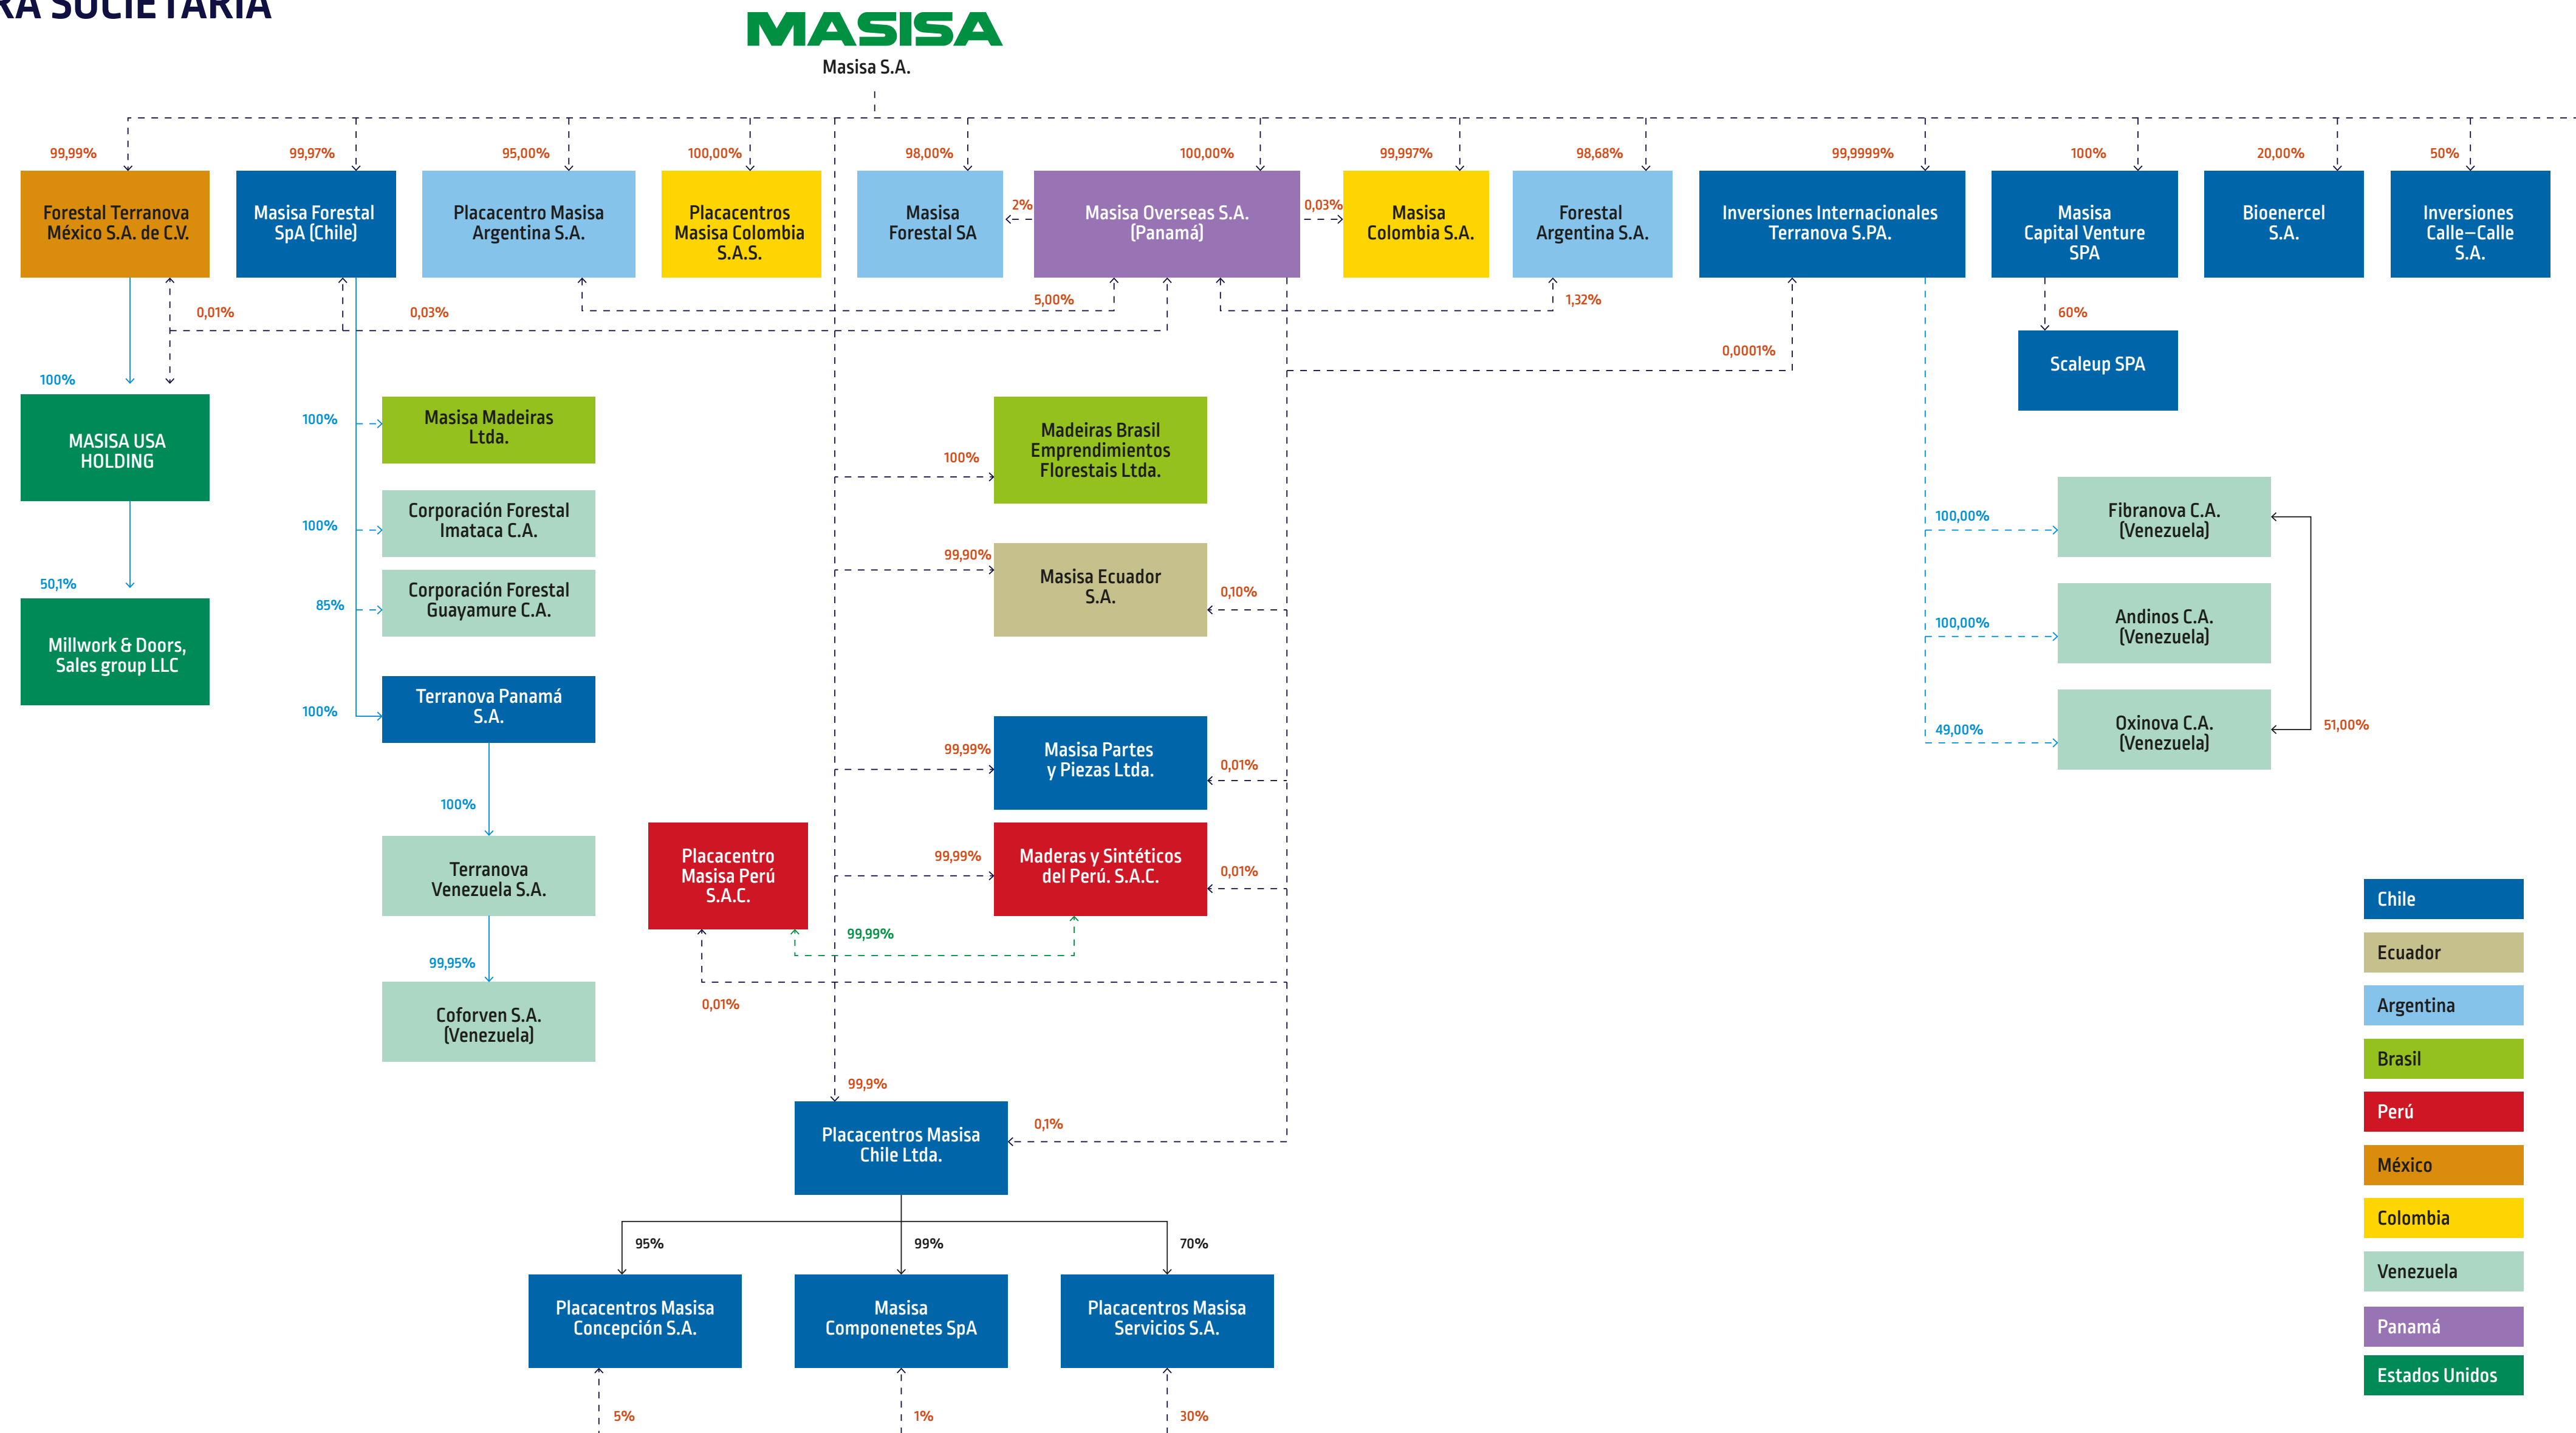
RA SOCIETARIA

MASISA
Masisa S.A.

99,99%
Forestal Terranova México S.A. de C.V.

99,97%
Masisa Forestal SpA (Chile)

95,00%
Placacentro Masisa Argentina S.A.

100,00%
Placacentros Masisa Colombia S.A.S.

98,00%
Masisa Forestal SA

2%

100,00%
Masisa Overseas S.A. (Panamá)

0,03%

99,997%
Masisa Colombia S.A.

98,68%
Forestal Argentina S.A.

99,9999%
Inversiones Internacionales Terranova S.PA.

100%
Masisa Capital Venture SPA

20,00%
Bioenercel S.A.

50%
Inversiones Calle–Calle S.A.

0,01%
0,03%
5,00%
1,32%
60%
Scaleup SPA
0,0001%

100%
MASISA USA HOLDING
50,1%
Millwork & Doors, Sales group LLC

100%
Masisa Madeiras Ltda.
100%
Corporación Forestal Imataca C.A.
85%
Corporación Forestal Guayamure C.A.
100%
Terranova Panamá S.A.
100%
Terranova Venezuela S.A.
99,95%
Coforven S.A. (Venezuela)

100%
Madeiras Brasil Emprendimientos Florestais Ltda.
99,90%
Masisa Ecuador S.A.
0,10%

100,00%
Fibranova C.A. (Venezuela)
100,00%
Andinos C.A. (Venezuela)
49,00%
Oxinova C.A. (Venezuela)
51,00%

99,99%
Masisa Partes y Piezas Ltda.
0,01%

Placacentro Masisa Perú S.A.C.
99,99%
Maderas y Sintéticos del Perú. S.A.C.
0,01%
99,99%
0,01%

99,9%
Placacentros Masisa Chile Ltda.
0,1%

95%
99%
70%
Placacentros Masisa Concepción S.A.
Masisa Componenetes SpA
Placacentros Masisa Servicios S.A.
5%
1%
30%

Chile
Ecuador
Argentina
Brasil
Perú
México
Colombia
Venezuela
Panamá
Estados Unidos